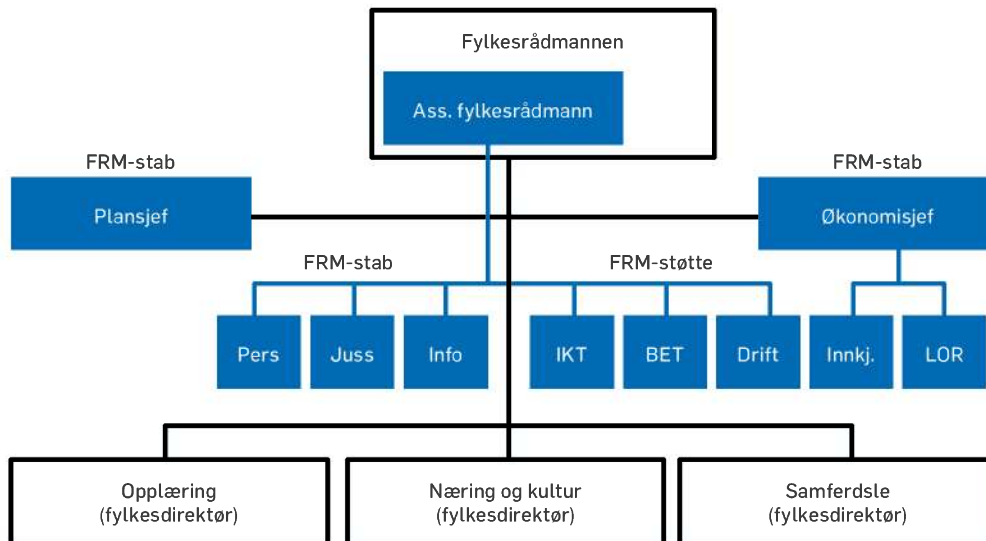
Fylkesrådmannen

Ass. fylkesrådmann

FRM-stab

Plansjef

FRM-stab

Økonomisjef

FRM-stab

FRM-støtte

Pers

Juss

Info

IKT

BET

Drift

Innkj.

LOR

Opplæring (fylkesdirektør)

Næring og kultur (fylkesdirektør)

Samferdsle (fylkesdirektør)